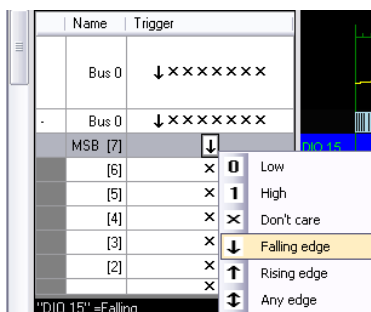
| Name | Trigger |
|---|---|
| Bus 0 | ↓××××××× |
| - Bus 0 | ↓××××××× |
| MSB [7] | ↓ |
| [6] | × |
| [5] | × |
| [4] | × |
| [3] | × |
| [2] | × |
| | × |

"DIO 15" =Falling

DIO 15

0 Low
1 High
× Don't care
↓ Falling edge
↑ Rising edge
↕ Any edge